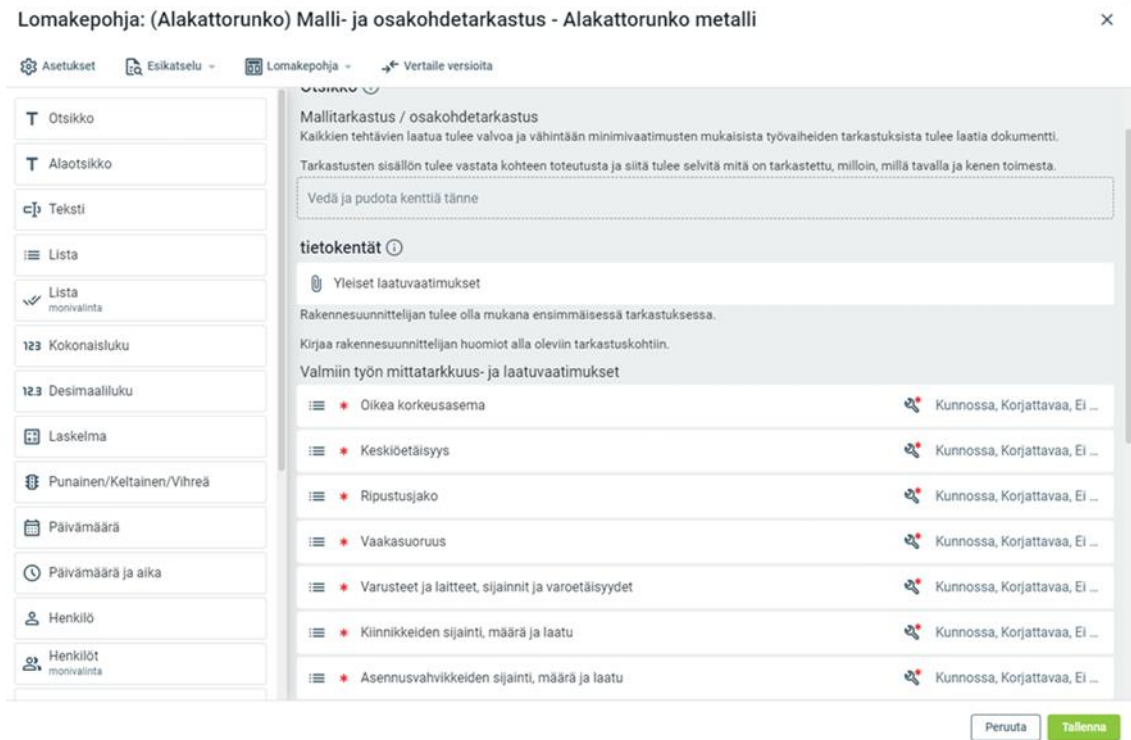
Lomakepohja: (Alakattorunko) Malli- ja osakohdetarkastus - Alakattorunko metalli

×

Asetukset  Esikatselu  Lomakepohja  Vertaile versioita

T Otsikko
T Alaotsikko
Teksti
Lista
Lista monivalinta
123 Kokonaisluku
12.3 Desimaaliluku
Laskelma
Punainen/Keltainen/Vihreä
Päivämäärä
Päivämäärä ja aika
Henkilö
Henkilöt monivalinta

Otsikko

Mallitarkastus / osakohdetarkastus
Kaikkien tehtävien laatua tulee valvoa ja vähintään minimivaatimusten mukaisista työvaiheiden tarkastuksista tulee laatia dokumentti.

Tarkastusten sisällön tulee vastata kohteen toteutusta ja siitä tulee selvitä mitä on tarkastettu, milloin, millä tavalla ja kenen toimesta.

Vedä ja pudota kenttiä tänne

tietokentät

Yleiset laatuvaatimukset

Rakennesuunnittelijan tulee olla mukana ensimmäisessä tarkastuksessa.

Kirjaa rakennesuunnittelijan huomiot alla oleviin tarkastuskohtiin.

Valmiin työn mittatarkkuus- ja laatuvaatimukset

* Oikea korkeusasema  Kunnossa, Korjattavaa, Ei ...
* Keskiöetäisyys  Kunnossa, Korjattavaa, Ei ...
* Ripustusjako  Kunnossa, Korjattavaa, Ei ...
* Vaakasuoruus  Kunnossa, Korjattavaa, Ei ...
* Varusteet ja laitteet, sijainnit ja varoetäisyydet  Kunnossa, Korjattavaa, Ei ...
* Kiinnikkeiden sijainti, määrä ja laatu  Kunnossa, Korjattavaa, Ei ...
* Asennusvahvikkeiden sijainti, määrä ja laatu  Kunnossa, Korjattavaa, Ei ...

Peruuta  Tallenna